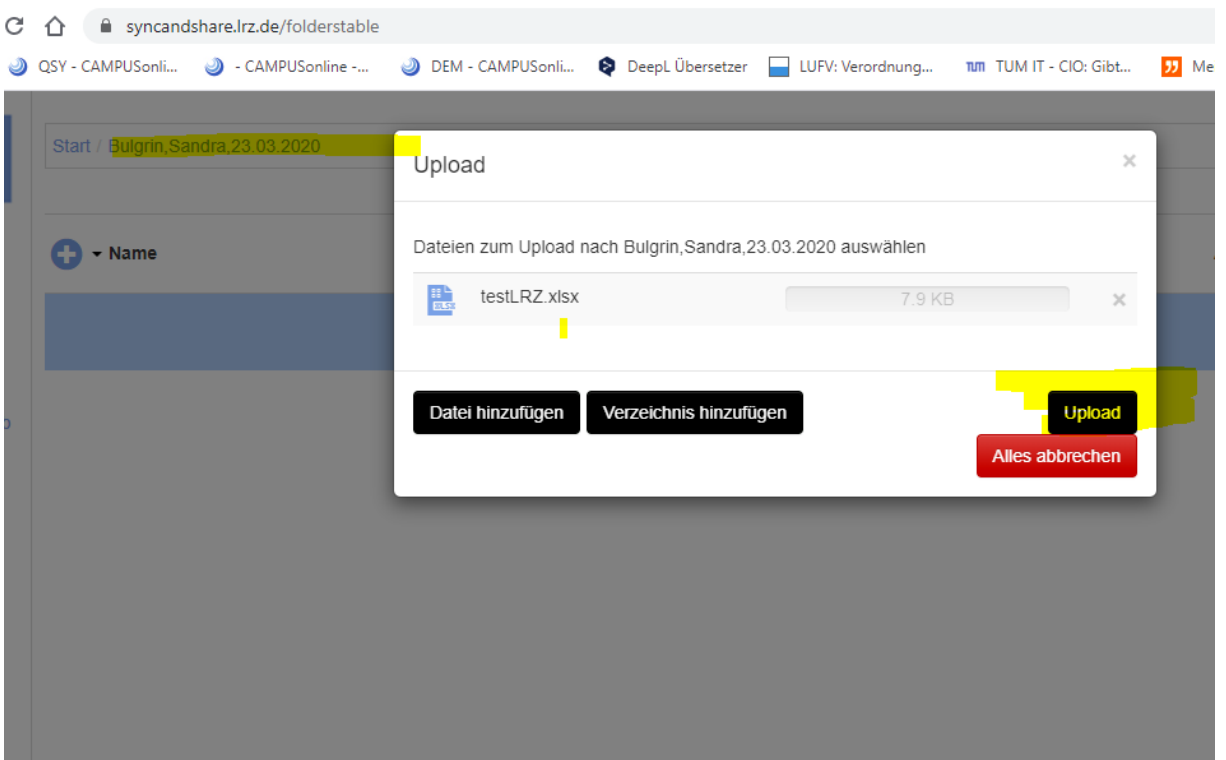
syncandshare.lrz.de/folderstable

QSY - CAMPUSonli... - CAMPUSonline -... DEM - CAMPUSonli... DeepL Übersetzer LUFV: Verordnung... TUM IT - CIO: Gibt... Me

Start / Bulgrin,Sandra,23.03.2020

Name

Upload ×

Dateien zum Upload nach Bulgrin,Sandra,23.03.2020 auswählen

XLSX testLRZ.xlsx 7.9 KB ×

Datei hinzufügen Verzeichnis hinzufügen Upload

Alles abbrechen